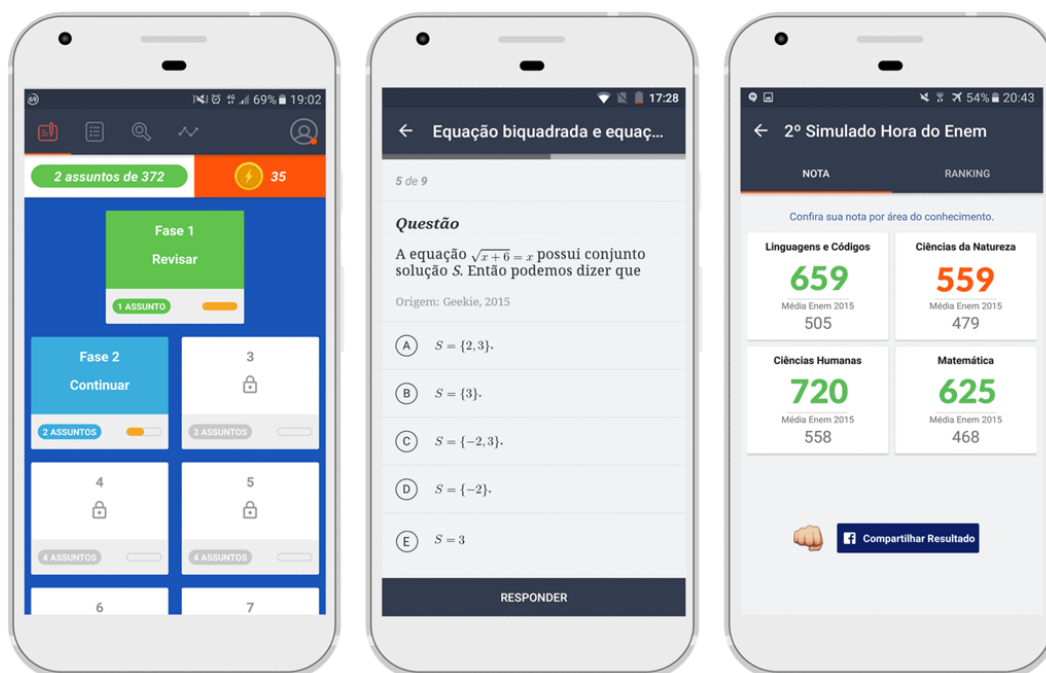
69% 19:02

2 assuntos de 372

35

Fase 1

Revisar

1 ASSUNTO

Fase 2

Continuar

2 ASSUNTOS

3

3 ASSUNTOS

4

4 ASSUNTOS

5

4 ASSUNTOS

6

7

17:28

Equação biquadrada e equaç...

5 de 9

Questão

A equação $\sqrt{x+6}=x$ possui conjunto solução $S$. Então podemos dizer que

Origem: Geekie, 2015

A $S=\{2,3\}$.

B $S=\{3\}$.

C $S=\{-2,3\}$.

D $S=\{-2\}$.

E $S=3$

RESPONDER

54% 20:43

2º Simulado Hora do Enem

NOTA

RANKING

Confira sua nota por área do conhecimento.

Linguagens e Códigos

659

Média Enem 2015

505

Ciências da Natureza

559

Média Enem 2015

479

Ciências Humanas

720

Média Enem 2015

558

Matemática

625

Média Enem 2015

468

Compartilhar Resultado